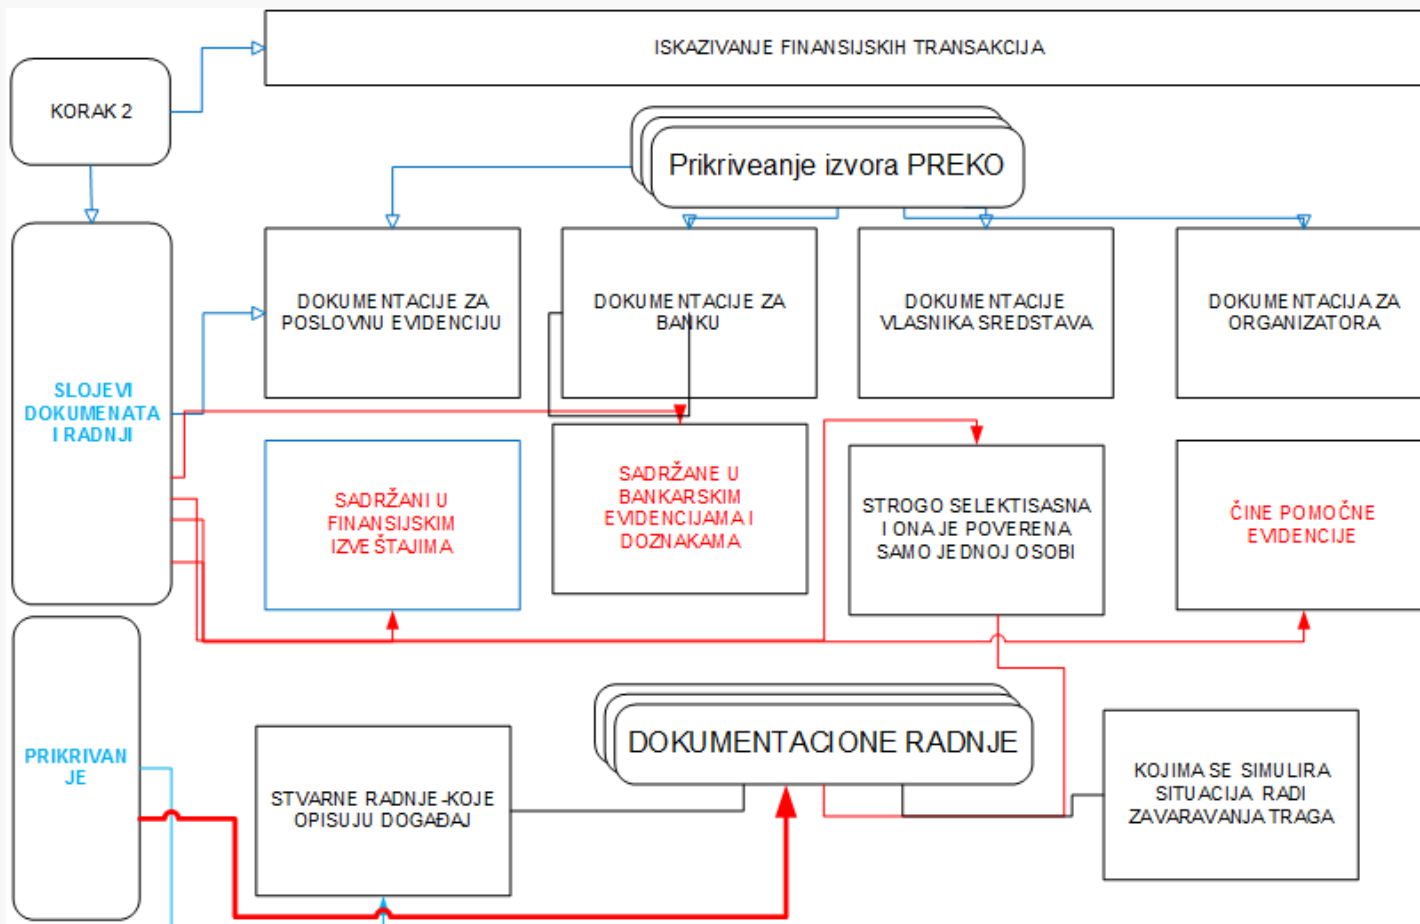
ISKAZIVANJE FINANSIJSKIH TRANSAKCIJA

KORAK 2

Prikriveanje izvora PREKO

SLOJEVI DOKUMENATA I RADNJI

DOKUMENTACIJE ZA POSLOVNU EVIDENCIJU

DOKUMENTACIJE ZA BANKU

DOKUMENTACIJE VLASNIKA SREDSTAVA

DOKUMENTACIJA ZA ORGANIZATORA

SADRŽANI U FINANSIJSKIM IZVEŠTAJIMA

SADRŽANE U BANKARSKIM EVIDENCIJAMA I DOZNAKAMA

STROGO SELEKTISASNA I ONA JE POVERENA SAMO JEDNOJ OSOBI

ČINE POMOĆNE EVIDENCIJE

PRIKRIVANJE

DOKUMENTACIONE RADNJE

STVARNE RADNJE-KOJE OPISUJU DOGAĐAJ

KOJIMA SE SIMULIRA SITUACIJA RADI ZAVARAVANJA TRAGA